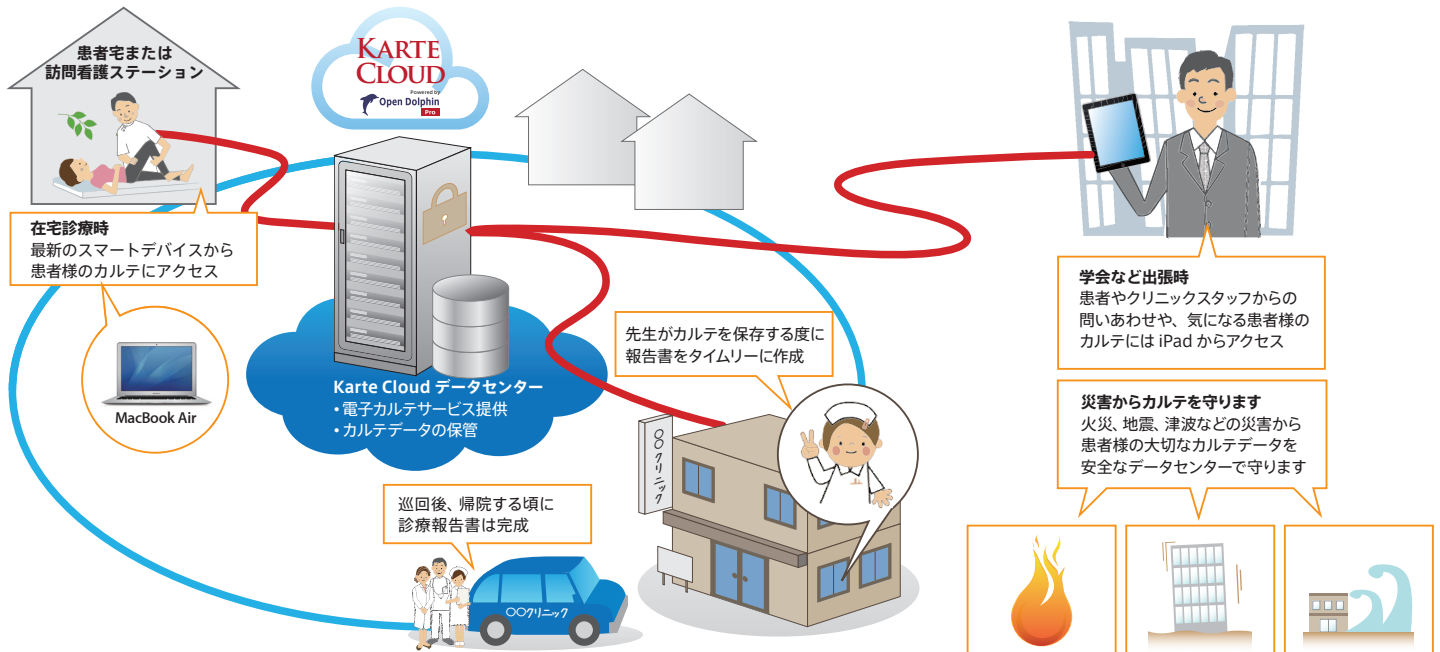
患者宅または
訪問看護ステーション

KARTE CLOUD
Powered by Open Dolphin Pro

在宅診療時
最新のスマートデバイスから
患者様のカルテにアクセス

MacBook Air

Karte Cloud データセンター
• 電子カルテサービス提供
• カルテデータの保管

先生がカルテを保存する度に
報告書をタイムリーに作成

○○クリニック

巡回後、帰院する頃に
診療報告書は完成

○○クリニック

学会など出張時
患者やクリニックスタッフからの
問いあわせや、気になる患者様の
カルテには iPad からアクセス

災害からカルテを守ります
火災、地震、津波などの災害から
患者様の大切なカルテデータを
安全なデータセンターで守ります